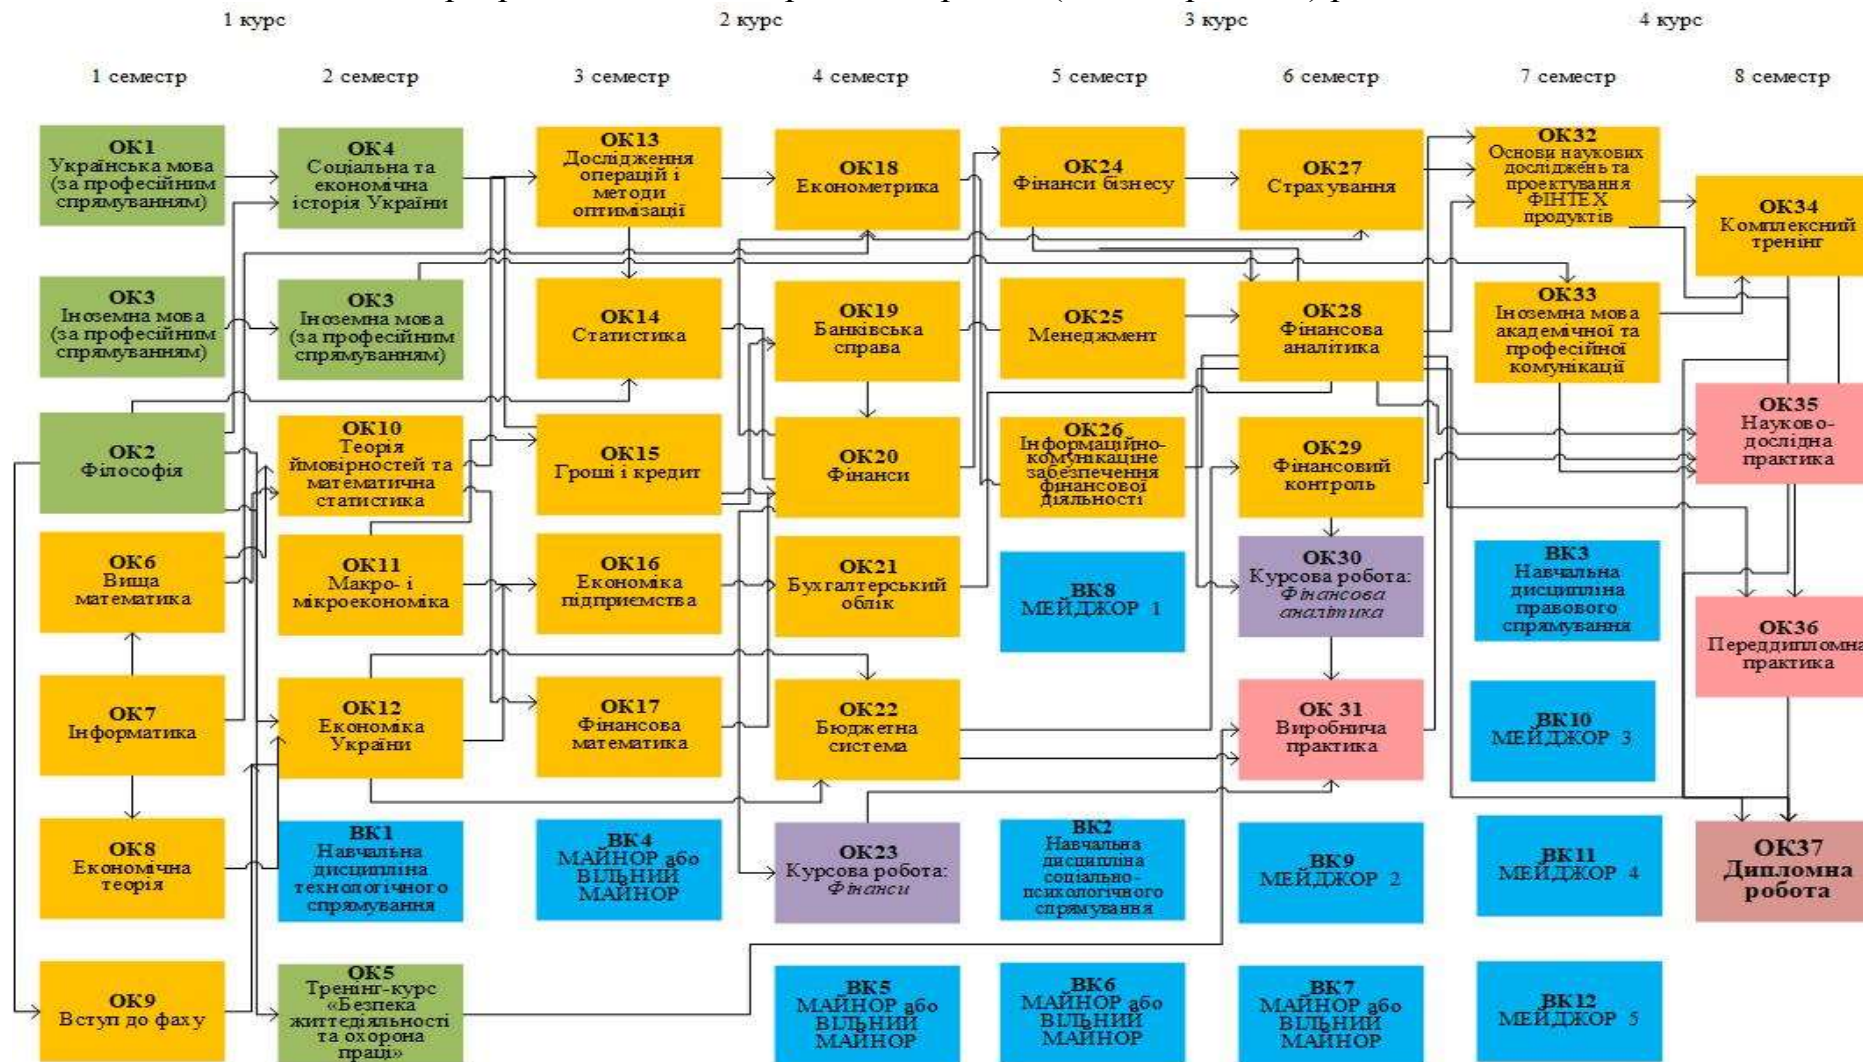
1 курс 2 курс 3 курс 4 курс

1 семестр 2 семестр 3 семестр 4 семестр 5 семестр 6 семестр 7 семестр 8 семестр

ОК1 Українська мова (за професійним спрямуванням)

ОК3 Іноземна мова (за професійним спрямуванням)

ОК2 Філософія

ОК6 Вища математика

ОК7 Інформатика

ОК8 Економічна теорія

ОК9 Вступ до фаху

ОК4 Соціальна та економічна історія України

ОК3 Іноземна мова (за професійним спрямуванням)

ОК10 Теорія ймовірностей та математична статистика

ОК11 Макро- і мікроекономіка

ОК12 Економіка України

ВК1 Навчальна дисципліна технологічного спрямування

ОК5 Тренінг-курс «Безпека життєдіяльності та охорона праці»

ОК13 Дослідження операцій і методи оптимізації

ОК14 Статистика

ОК15 Гроші і кредит

ОК16 Економіка підприємства

ОК17 Фінансова математика

ВК4 МАЙНОР або ВІЛЬНИЙ МАЙНОР

ОК18 Економетрика

ОК19 Банківська справа

ОК20 Фінанси

ОК21 Бухгалтерський облік

ОК22 Бюджетна система

ОК23 Курсова робота: Фінанси

ВК5 МАЙНОР або ВІЛЬНИЙ МАЙНОР

ОК24 Фінанси бізнесу

ОК25 Менеджмент

ОК26 Інформаційно-комунікаціне забезпечення фінансової діяльності

ВК8 МЕЙДЖОР 1

ВК2 Навчальна дисципліна соціально-психологічного спрямування

ВК6 МАЙНОР або ВІЛЬНИЙ МАЙНОР

ОК27 Страхування

ОК28 Фінансова аналітика

ОК29 Фінансовий контроль

ОК30 Курсова робота: Фінансова аналітика

ОК 31 Виробнича практика

ВК9 МЕЙДЖОР 2

ВК7 МАЙНОР або ВІЛЬНИЙ МАЙНОР

ОК32 Основи наукових досліджень та проектування ФІНТЕХ продуктів

ОК33 Іноземна мова академічної та професійної комунікації

ВК3 Навчальна дисципліна правового спрямування

ВК10 МЕЙДЖОР 3

ВК11 МЕЙДЖОР 4

ВК12 МЕЙДЖОР 5

ОК34 Комплексний тренінг

ОК35 Науково-дослідна практика

ОК36 Переддипломна практика

ОК37 Дипломна робота